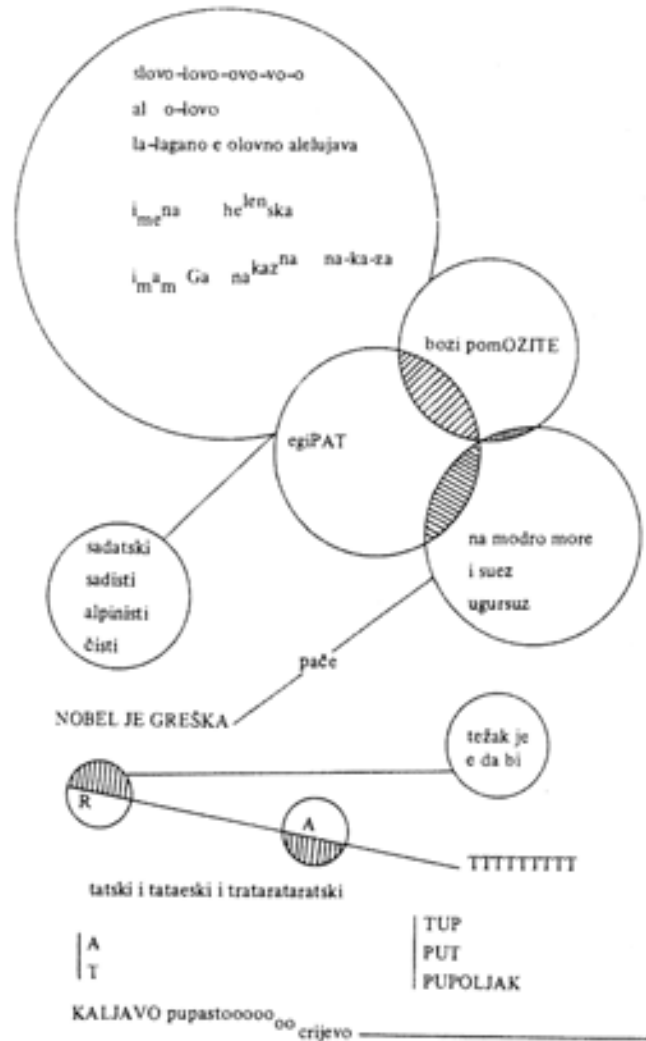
slovo-lovo-ovo-vo-o
al o-lovo
la-lagano e olovno alelujava

i$_{me}$na he$^{len}$ska

i$_{m}$$^{a}$$_{m}$ Ga na$^{kaz}$$^{na}$ na-ka-za

bozi pomOZITE

egiPAT

na modro more
i suez
ugursuz

sadatski
sadisti
alpinisti
čisti

pače

NOBEL JE GREŠKA

težak je
e da bi

R

A

TTTTTTTTT

tatski i tataeski i trataratataratski

A
T

TUP
PUT
PUPOLJAK

KALJAVO pupastooooo$_{oo}$ $_{crijevo}$